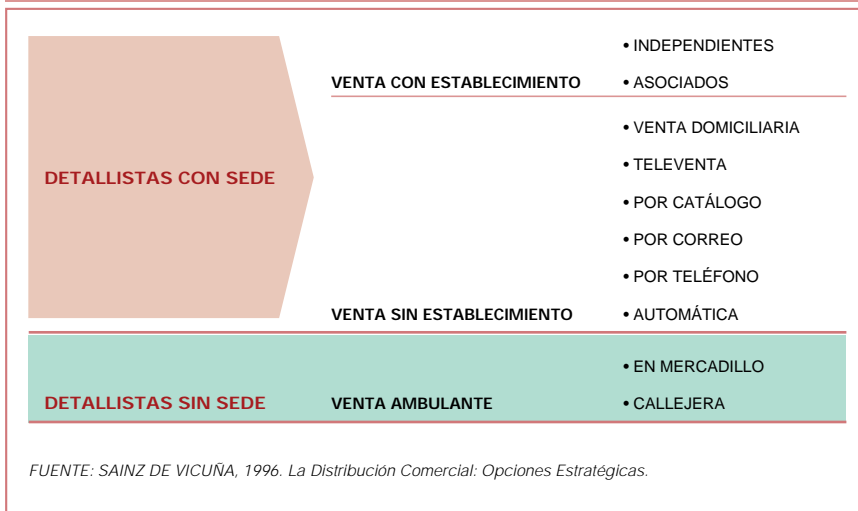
DETALLISTAS CON SEDE

VENTA CON ESTABLECIMIENTO
• INDEPENDIENTES
• ASOCIADOS

VENTA SIN ESTABLECIMIENTO
• VENTA DOMICILIARIA
• TELEVENTA
• POR CATÁLOGO
• POR CORREO
• POR TELÉFONO
• AUTOMÁTICA

DETALLISTAS SIN SEDE

VENTA AMBULANTE
• EN MERCADILLO
• CALLEJERA

FUENTE: SAINZ DE VICUÑA, 1996. La Distribución Comercial: Opciones Estratégicas.